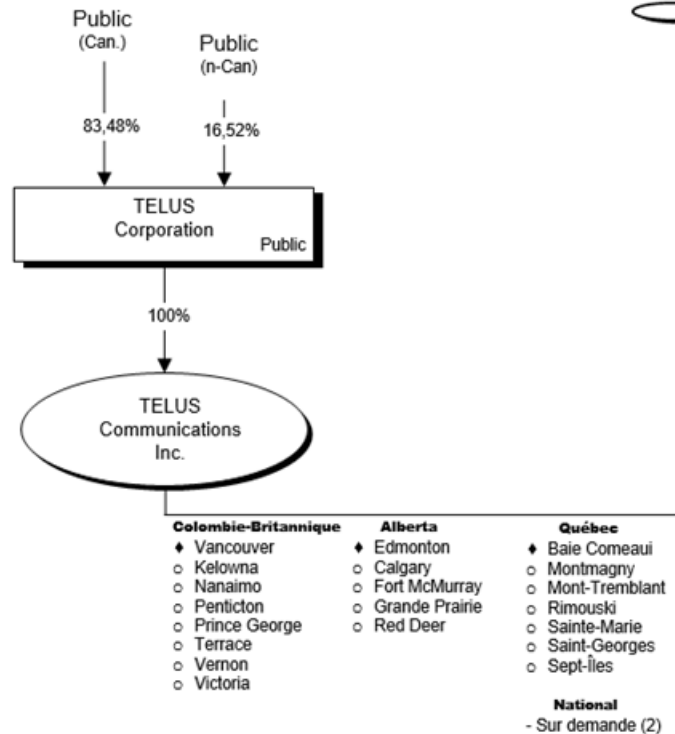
Public
(Can.)

Public
(n-Can)

83,48%

16,52%

TELUS
Corporation
Public

100%

TELUS
Communications
Inc.

Colombie-Britannique
♦ Vancouver
○ Kelowna
○ Nanaimo
○ Penticton
○ Prince George
○ Terrace
○ Vernon
○ Victoria

Alberta
♦ Edmonton
○ Calgary
○ Fort McMurray
○ Grande Prairie
○ Red Deer

Québec
♦ Baie Comeaui
○ Montmagny
○ Mont-Tremblant
○ Rimouski
○ Sainte-Marie
○ Saint-Georges
○ Sept-Îles

National
- Sur demande (2)